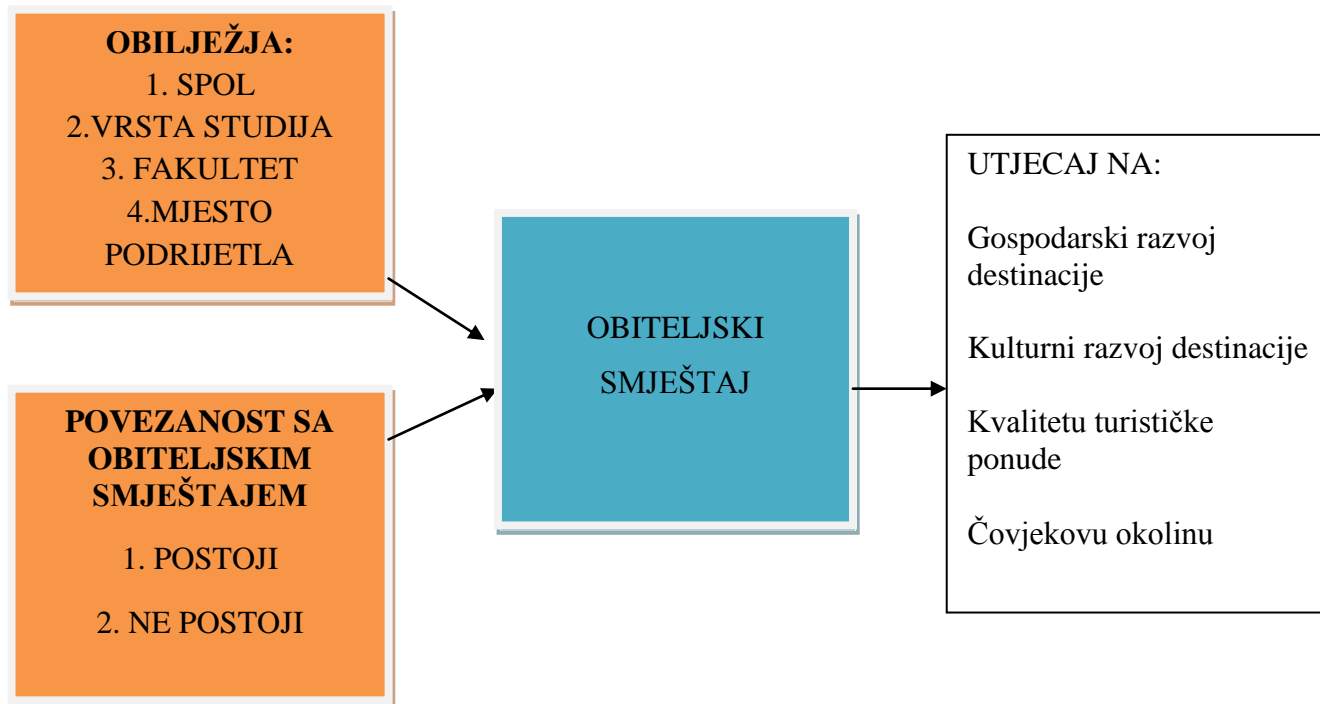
OBILJEŽJA:
1. SPOL
2.VRSTA STUDIJA
3. FAKULTET
4.MJESTO PODRIJETLA

POVEZANOST SA OBITELJSKIM SMJEŠTAJEM

1. POSTOJI

2. NE POSTOJI

OBITELJSKI SMJEŠTAJ

UTJECAJ NA:

Gospodarski razvoj destinacije

Kulturni razvoj destinacije

Kvalitetu turističke ponude

Čovjekovu okolinu